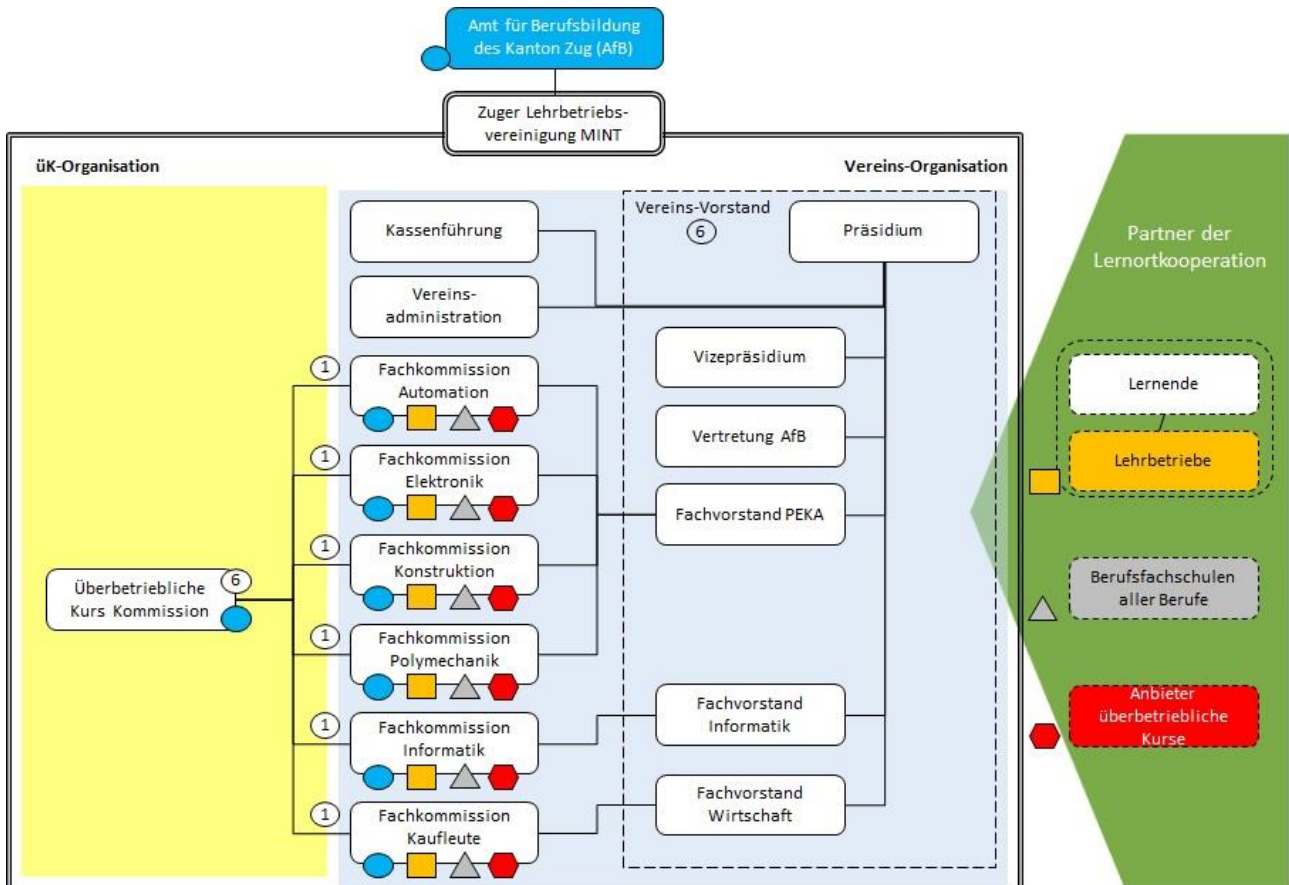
Amt für Berufsbildung des Kanton Zug (AfB)

Zuger Lehrbetriebsvereinigung MINT

üK-Organisation

Vereins-Organisation

Vereins-Vorstand
6

Präsidium

Kassenführung

Vereinsadministration

Vizepräsidium

Vertretung AfB

Fachvorstand PEKA

Fachvorstand Informatik

Fachvorstand Wirtschaft

1
Fachkommission Automation

1
Fachkommission Elektronik

1
Fachkommission Konstruktion

1
Fachkommission Polymechanik

1
Fachkommission Informatik

1
Fachkommission Kaufleute

Überbetriebliche Kurs Kommission
6

Partner der Lernortkooperation

Lernende

Lehrbetriebe

Berufsfachschulen aller Berufe

Anbieter überbetriebliche Kurse